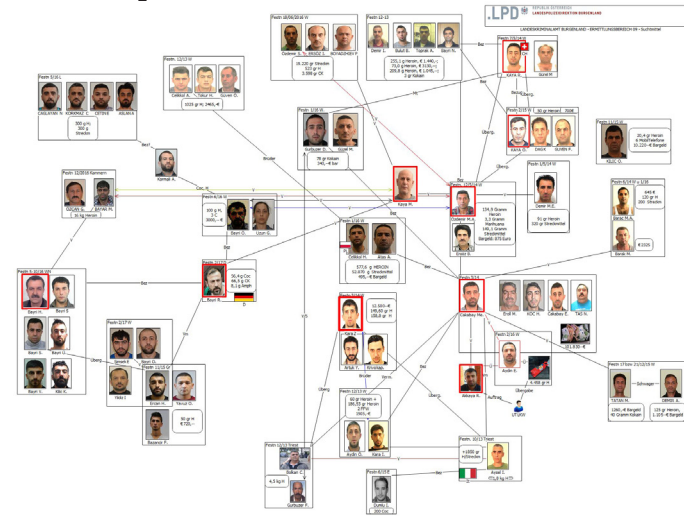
LPD REPUBLIK ÖSTERREICH LANDESPOLIZEIDIREKTION BURGENLAND

LANDESKRIMINALAMT BURGENLAND – ERMITTLUNGSBEREICH 09 – Suchtmittel

Festn. 5/16 L

CASLAYAN N. KORKMAZ Z. CETIN B. ASLAN K.

300 g H.
300 g
Streckm.

Festn. 12/13 W

CAKMAK A. Tokur H. Guzel D.

1035 gr H, 3465,-€

Festn. 18/09/2016 W

Ozdemir S. H. ERSOY S. BOYACIOGLU F.

16.220 gr Streckm.
523 gr H
3.000 gr Ck

Festn. 12-13

Demir I. Gul E. Topcak A. Bayri N.

235,1 g Heroin, € 1.440,-
73,0 g Heroin, € 3130,-
209,8 g Heroin, € 1.040,-
9 g Kokain

Festn. 03/14 W

KAYA S. Guzel M.

Bez.

Festn. 1/16 W

Gurbuzer D. Guzel M.

78 gr Kokain
340,-€ bar

Festn. 2/15 W 90 gr Heroin

KAYA O. DAYI K. GUVEN E.

Festn. 11/15 W

20,4 gr Heroin
6 Mobiltelefone
10.220.-€ Bargeld
KILIC O.

Bez.

Kormaz A.

Coc. H.

Bruder

Festn. 12/2016 Kennwort

OZCAN G. BAYAR M.

1 kg Heroin

Festn. 6/16 W

935 g H.
2 C
3000,-€

Bayir O. Uzun G.

Kaya M.

Festn. 12/16 W

Demir M.E.

90 gr Heroin
100 gr Streckmittel

Festn. 1/14 W

174,9 Gramm Heroin
3,2 Gramm Kokain
140,1 Gramm Streckmittel
Bargeld: 875 Euro

Ozdemir M.A.

Erdin O.

Festn. 6/14 W u. 1/16

Baran M.A.

640 gr
120 gr H
200 Streckm

Baran M.

€ 2535

Festn. 2/16 W

Celikol H. Aksu A.

573 g HEROIN
510 g Streckmittel
790,-€ Bargeld

Festn. 9-10/16 WN

Bayri H. Bayri S.

Bayri S. Bayri U.

Bayri S. Kilic Y.

Bez

Überg.

Festn. 2/17 W

Simsek E. Bayri O.

Kaba I.

Festn. 12/15 W

Ercan H. Yavuz O.

Basarol F.

90 gr H
€ 720,-

Festn. 2/13 T

Bayri R.

30,4 g Coc
66,5 g Coc
6,1 g Speed

D

Festn. 3/16

Kara Z.

Arkal Y. Ercushan

10.000-€
145,60 gr H
108,8 gr H

Bruder

Festn. 5/16

Cakabey Mu.

Erol M. KOC H. Cakabey E. TAS N.

Ursprung Festn.

Festn. 2/16 W

Aydin E.

4.488 gr H

Übergabe

Akkaya R.

Auftrag

UTVKW

Festn. 17/Juni 21/12/15 W

Schwager

TATAR M. DEMIR A.

1260,-€ Bargeld
40 Gramm Kokain

125 gr Heroin,
1.103.-€ Bargeld

Festn. 12/13 W

60 gr Heroin +
186,50 gr Heroin
2 PTW
1965,-€

Aydin O. Kara I.

Festn. 12/13 Tirol

Seikan C.

4,5 kg H

Gurbuzer F.

Festn. 10/13 Tirol

+1000 gr
+Streckm

Aysel I.
473,8 kg H???

Festn. 6/15 E

Dumlu L.
200 Coc

Bez

Überg.

Überg.

Bez

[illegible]